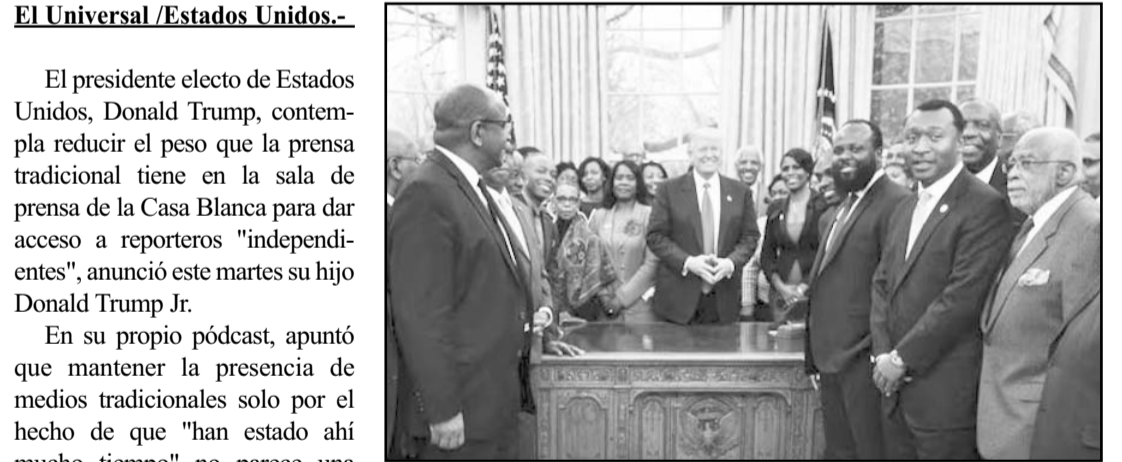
El Universal /Estados Unidos.-

El presidente electo de Estados Unidos, Donald Trump, contempla reducir el peso que la prensa tradicional tiene en la sala de prensa de la Casa Blanca para dar acceso a reporteros "independientes", anunció este martes su hijo Donald Trump Jr.

En su propio pódcast, apuntó que mantener la presencia de medios tradicionales solo por el hecho de que "han estado ahí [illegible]